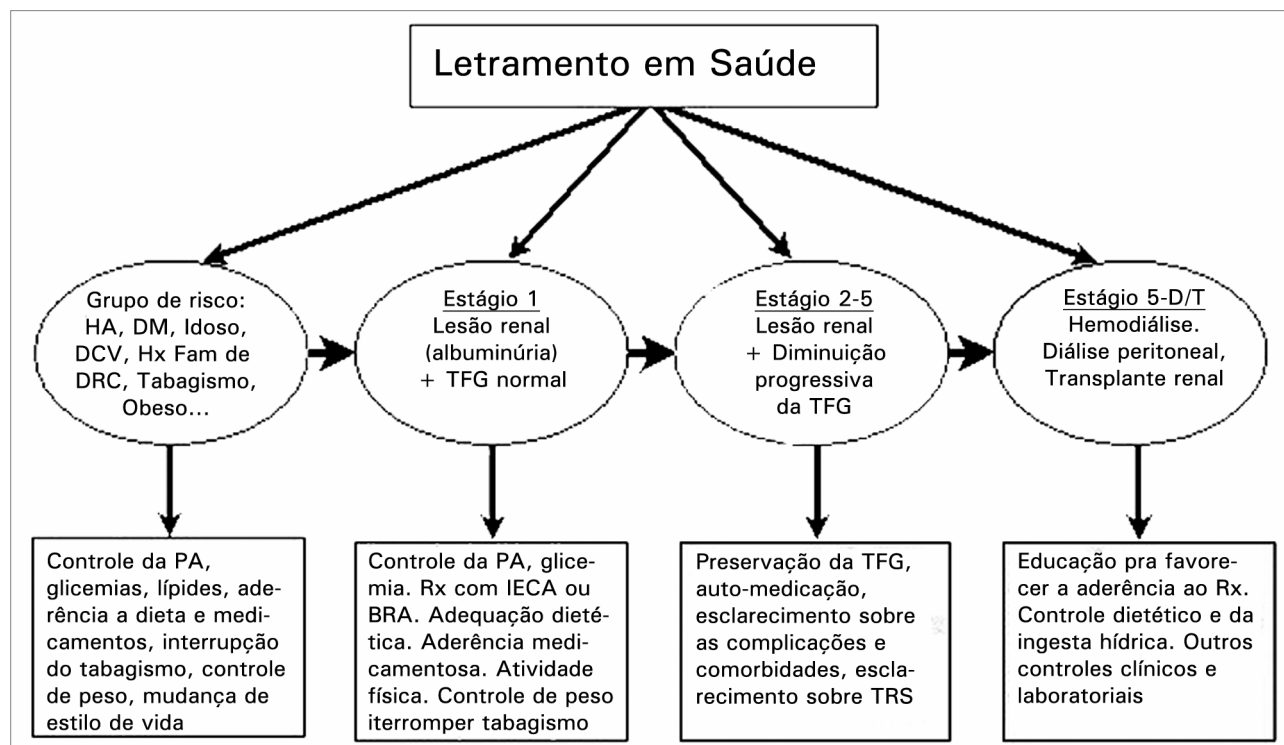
Letramento em Saúde

Grupo de risco: HA, DM, Idoso, DCV, Hx Fam de DRC, Tabagismo, Obeso...

Estágio 1
Lesão renal (albuminúria) + TFG normal

Estágio 2-5
Lesão renal + Diminuição progressiva da TFG

Estágio 5-D/T
Hemodiálise. Diálise peritoneal, Transplante renal

Controle da PA, glicemias, lípides, aderência a dieta e medicamentos, interrupção do tabagismo, controle de peso, mudança de estilo de vida

Controle da PA, glicemia. Rx com IECA ou BRA. Adequação dietética. Aderência medicamentosa. Atividade física. Controle de peso iterromper tabagismo

Preservação da TFG, auto-medicação, esclarecimento sobre as complicações e comorbidades, esclarecimento sobre TRS

Educação pra favorecer a aderência ao Rx. Controle dietético e da ingesta hídrica. Outros controles clínicos e laboratoriais